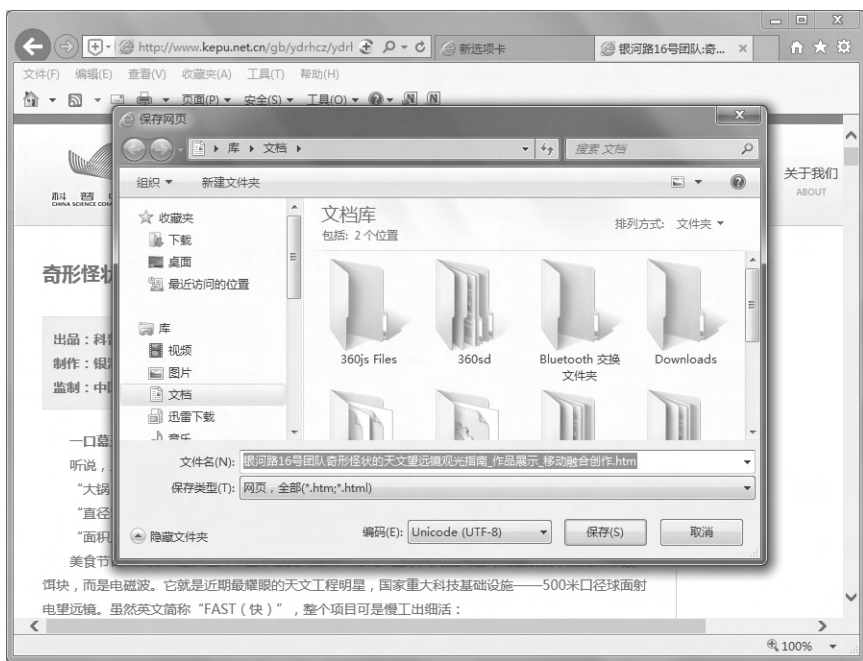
http://www.kepu.net.cn/gb/ydrhcz/ydrl
新选项卡
银河路16号团队:奇...
文件(F) 编辑(E) 查看(V) 收藏夹(A) 工具(T) 帮助(H)
页面(P) 安全(S) 工具(O)
保存网页
库 ▸ 文档 ▸
搜索 文档
组织 ▾ 新建文件夹
关于我们
ABOUT
☆ 收藏夹
下载
桌面
最近访问的位置
库
视频
图片
文档
迅雷下载
音乐
文档库
包括：2 个位置
排列方式： 文件夹 ▾
360js Files
360sd
Bluetooth 交换文件夹
Downloads
奇形怪
出品：科
制作：银
监制：中
一口
听说，
"大锅
"直径
"面积
美食节
文件名(N): 银河路16号团队奇形怪状的天文望远镜观光指南_作品展示_移动融合创作.htm
保存类型(T): 网页，全部(*.htm;*.html)
隐藏文件夹
编码(E): Unicode (UTF-8)
保存(S)
取消
饵块，而是电磁波。它就是近期最耀眼的天文工程明星，国家重大科技基础设施——500米口径球面射电望远镜。虽然英文简称"FAST（快）"，整个项目可是慢工出细活：
100%